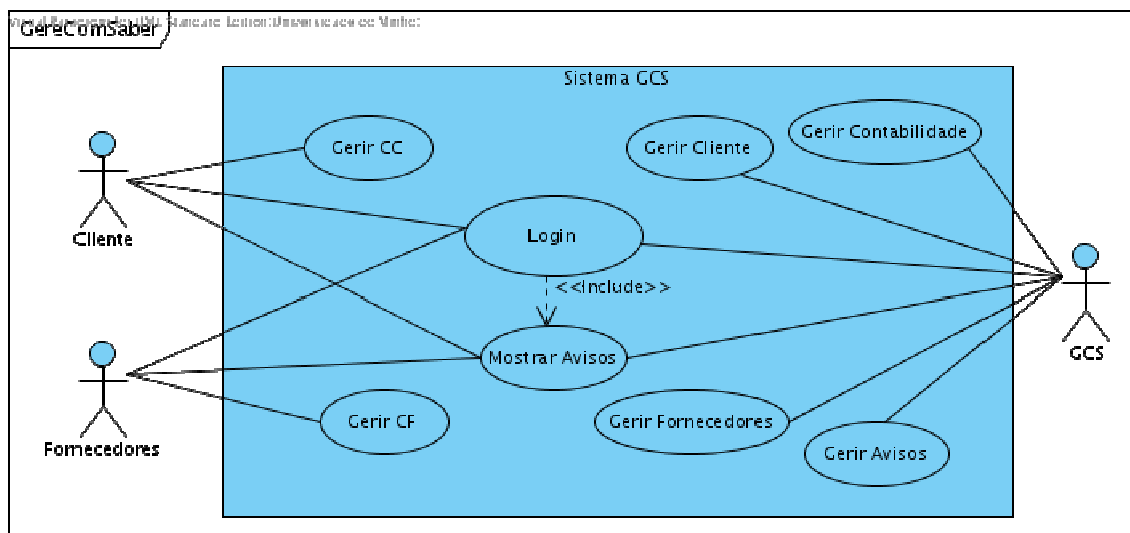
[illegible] Standard Edition(Universidade do Minho)

GereComSaber

Sistema GCS

Gerir CC

Gerir Cliente

Gerir Contabilidade

Cliente

Login

<<Include>>

GCS

Mostrar Avisos

Fornecedores

Gerir CF

Gerir Fornecedores

Gerir Avisos